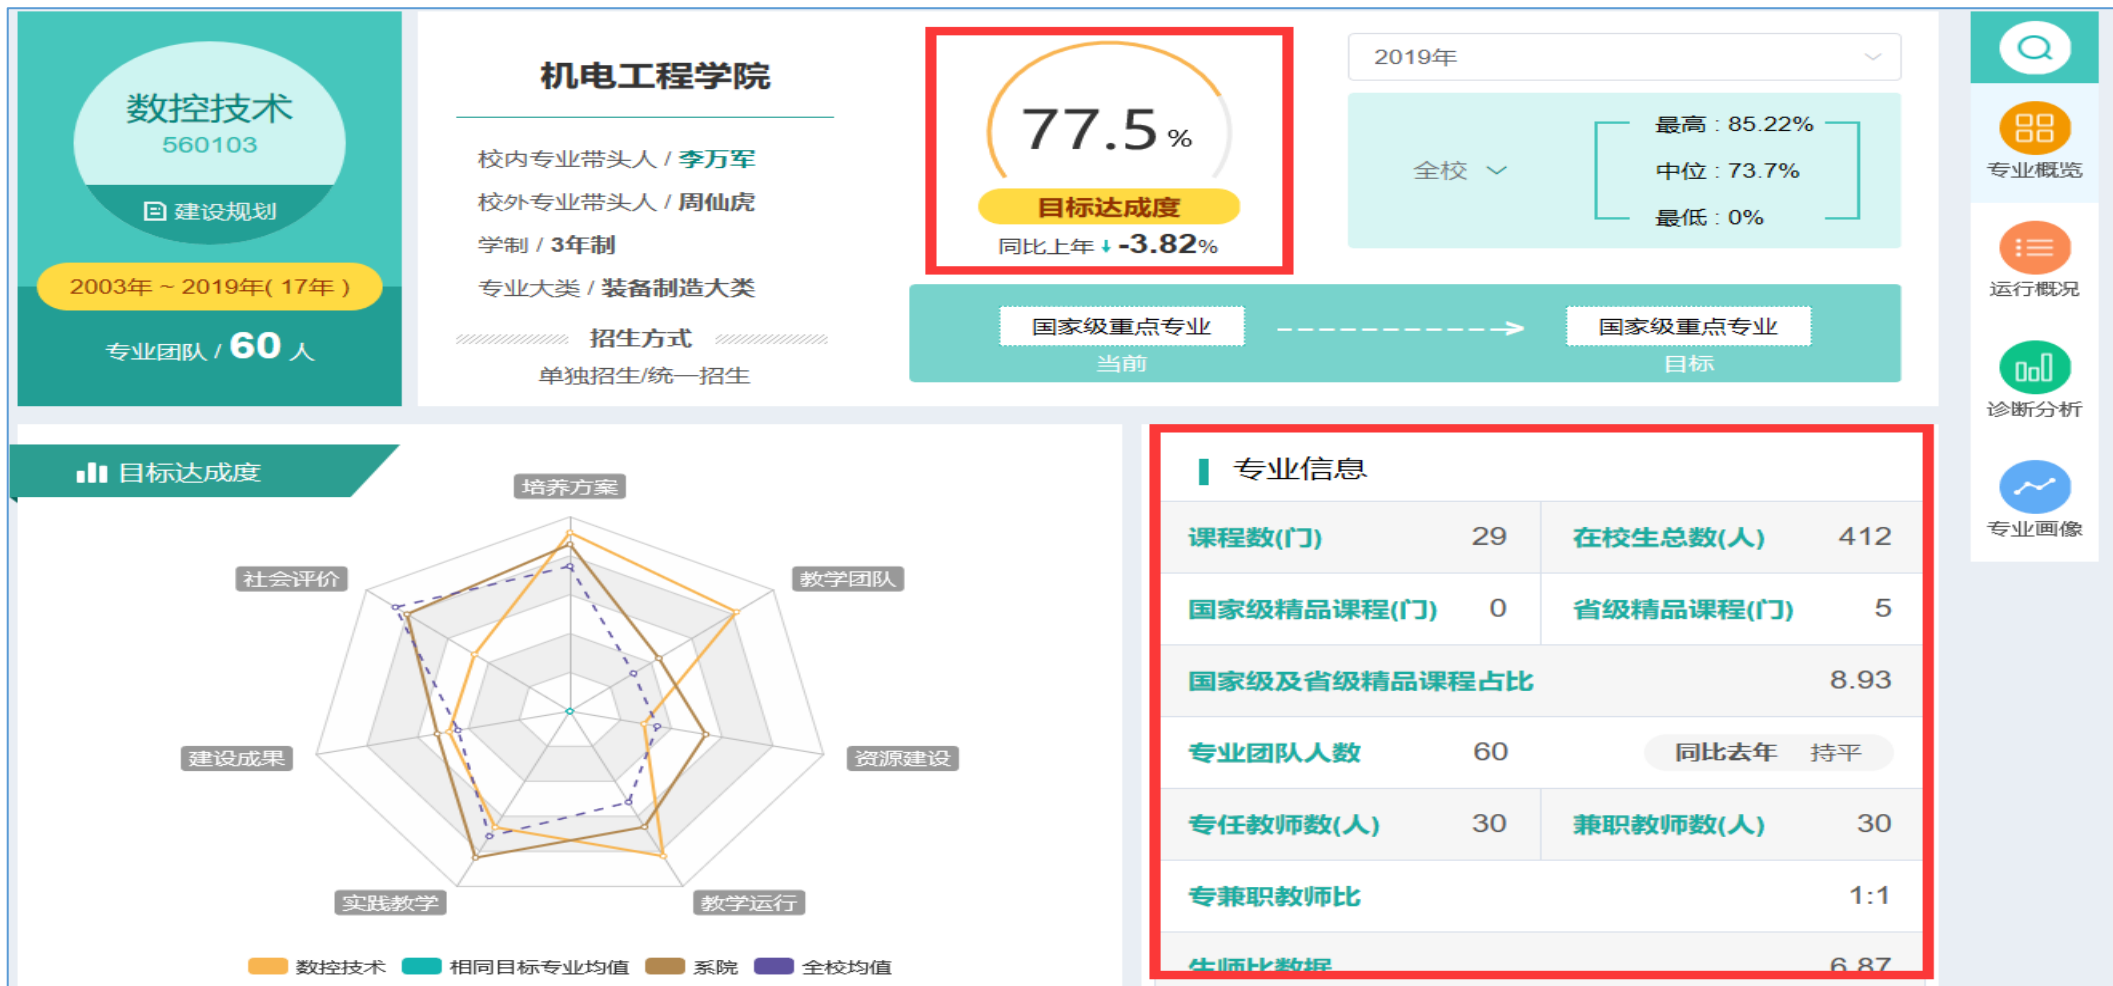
数控技术
560103
建设规划
2003年 ~ 2019年( 17年 )
专业团队 / 60 人

机电工程学院
校内专业带头人 / 李万军
校外专业带头人 / 周仙虎
学制 / 3年制
专业大类 / 装备制造大类
招生方式
单独招生/统一招生

77.5 %
目标达成度
同比上年 ↓ -3.82%

2019年
全校
最高：85.22%
中位：73.7%
最低：0%

国家级重点专业
当前
国家级重点专业
目标

专业概览
运行概况
诊断分析
专业画像

目标达成度
培养方案
教学团队
资源建设
教学运行
实践教学
建设成果
社会评价
数控技术 相同目标专业均值 系院 全校均值

专业信息
| 课程数(门) | 29 | 在校生总数(人) | 412 |
|---|---|---|---|
| 国家级精品课程(门) | 0 | 省级精品课程(门) | 5 |
| 国家级及省级精品课程占比 | | | 8.93 |
| 专业团队人数 | 60 | 同比去年 | 持平 |
| 专任教师数(人) | 30 | 兼职教师数(人) | 30 |
| 专兼职教师比 | | | 1:1 |
| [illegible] | | | 6.87 |